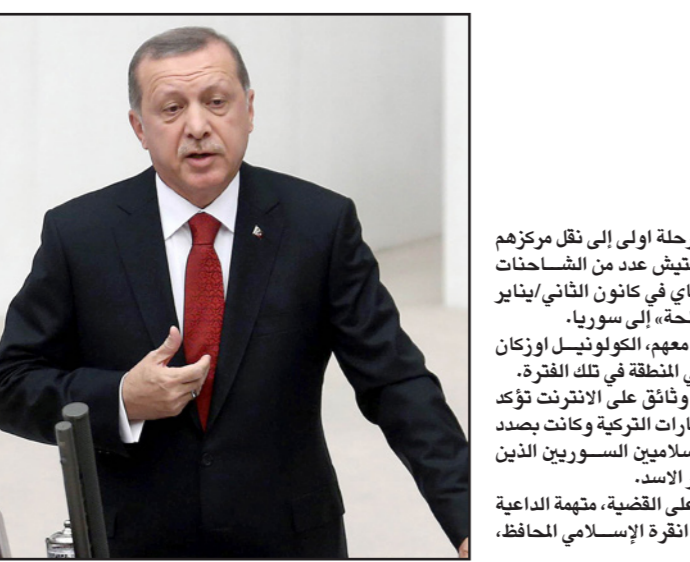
رحلة اولى إلى نقل مركزهم
تيش عدد من الشـاحنات
اي في كانون الثاني/يناير
حة» إلى سوريا.
معهم، الكولونيـل اوزكان
ي المنطقة في تلك الفترة.
وثائق على الانترنت تؤكد
ارات التركية وكانت بصدد
سلامين السـوريين الذين
ر الاسد.
على القضية، متهمة الداعية
انقرة الإسـلامي المحافظ،